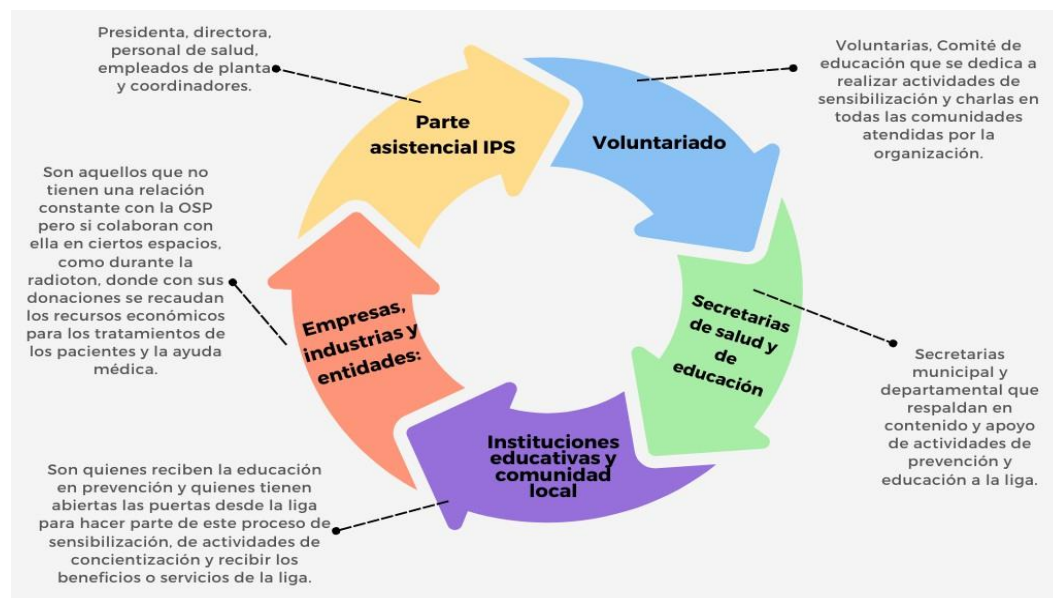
Presidenta, directora, personal de salud, empleados de planta y coordinadores.

Parte asistencial IPS

Voluntariado

Voluntarias, Comité de educación que se dedica a realizar actividades de sensibilización y charlas en todas las comunidades atendidas por la organización.

Son aquellos que no tienen una relación constante con la OSP pero si colaboran con ella en ciertos espacios, como durante la radioton, donde con sus donaciones se recaudan los recursos económicos para los tratamientos de los pacientes y la ayuda médica.

Empresas, industrias y entidades:

Secretarias de salud y de educación

Secretarias municipal y departamental que respaldan en contenido y apoyo de actividades de prevención y educación a la liga.

Instituciones educativas y comunidad local

Son quienes reciben la educación en prevención y quienes tienen abiertas las puertas desde la liga para hacer parte de este proceso de sensibilización, de actividades de concientización y recibir los beneficios o servicios de la liga.